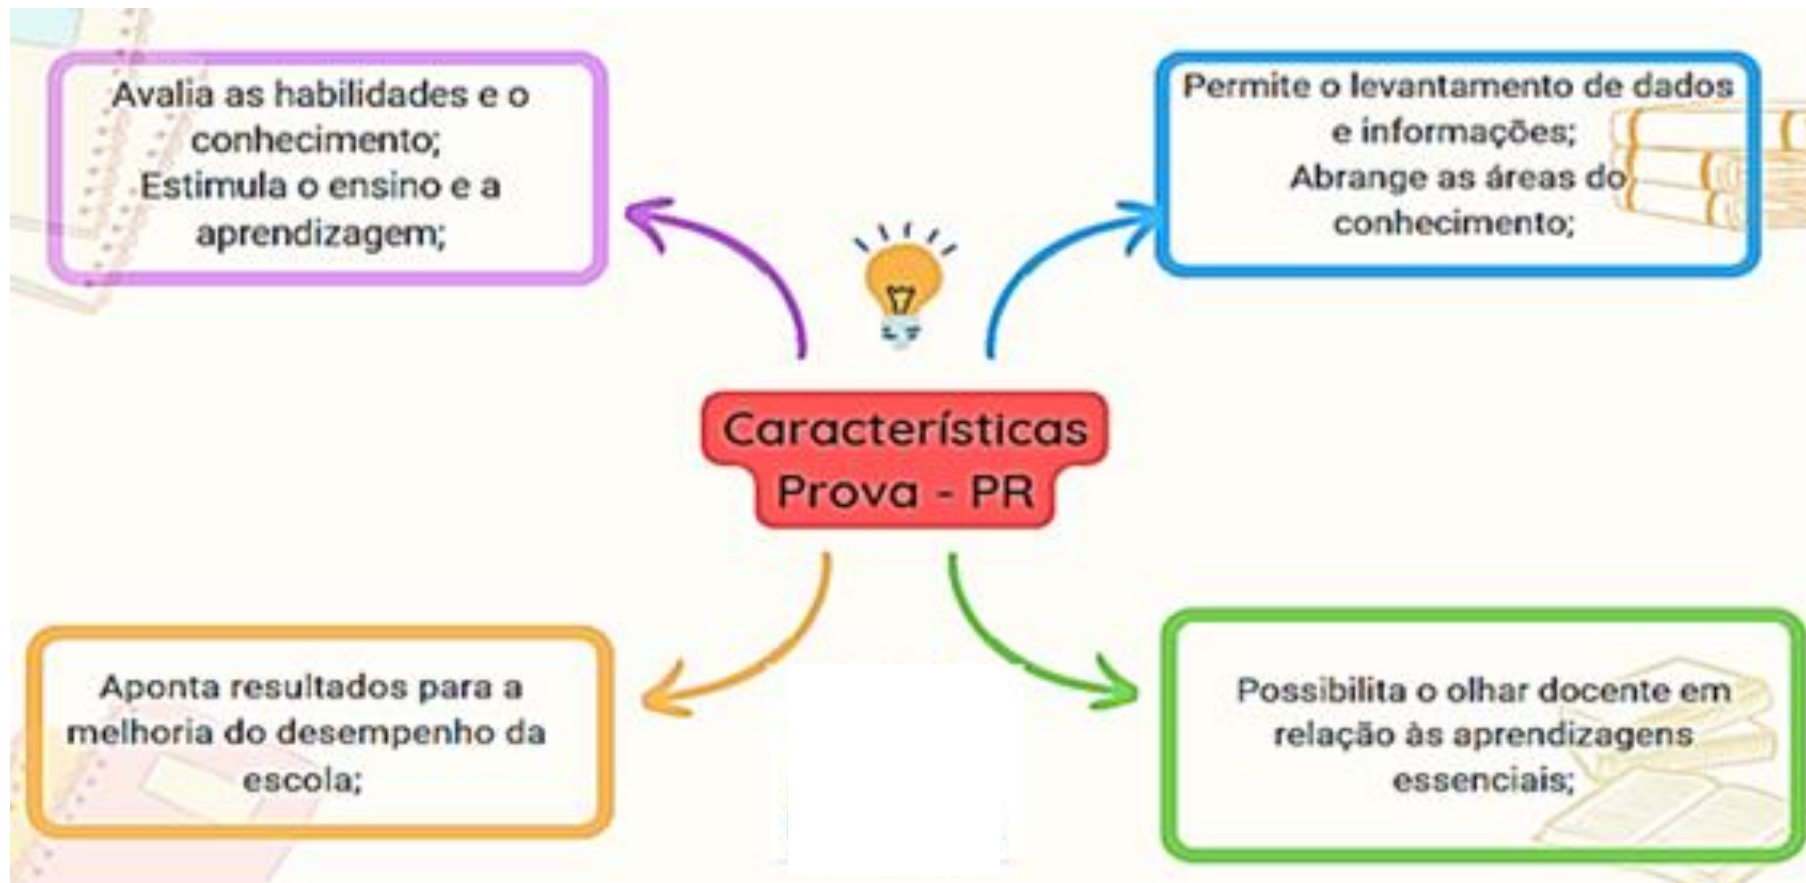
Características Prova - PR

Avalia as habilidades e o conhecimento;
Estimula o ensino e a aprendizagem;

Permite o levantamento de dados e informações;
Abrange as áreas do conhecimento;

Aponta resultados para a melhoria do desempenho da escola;

Possibilita o olhar docente em relação às aprendizagens essenciais;